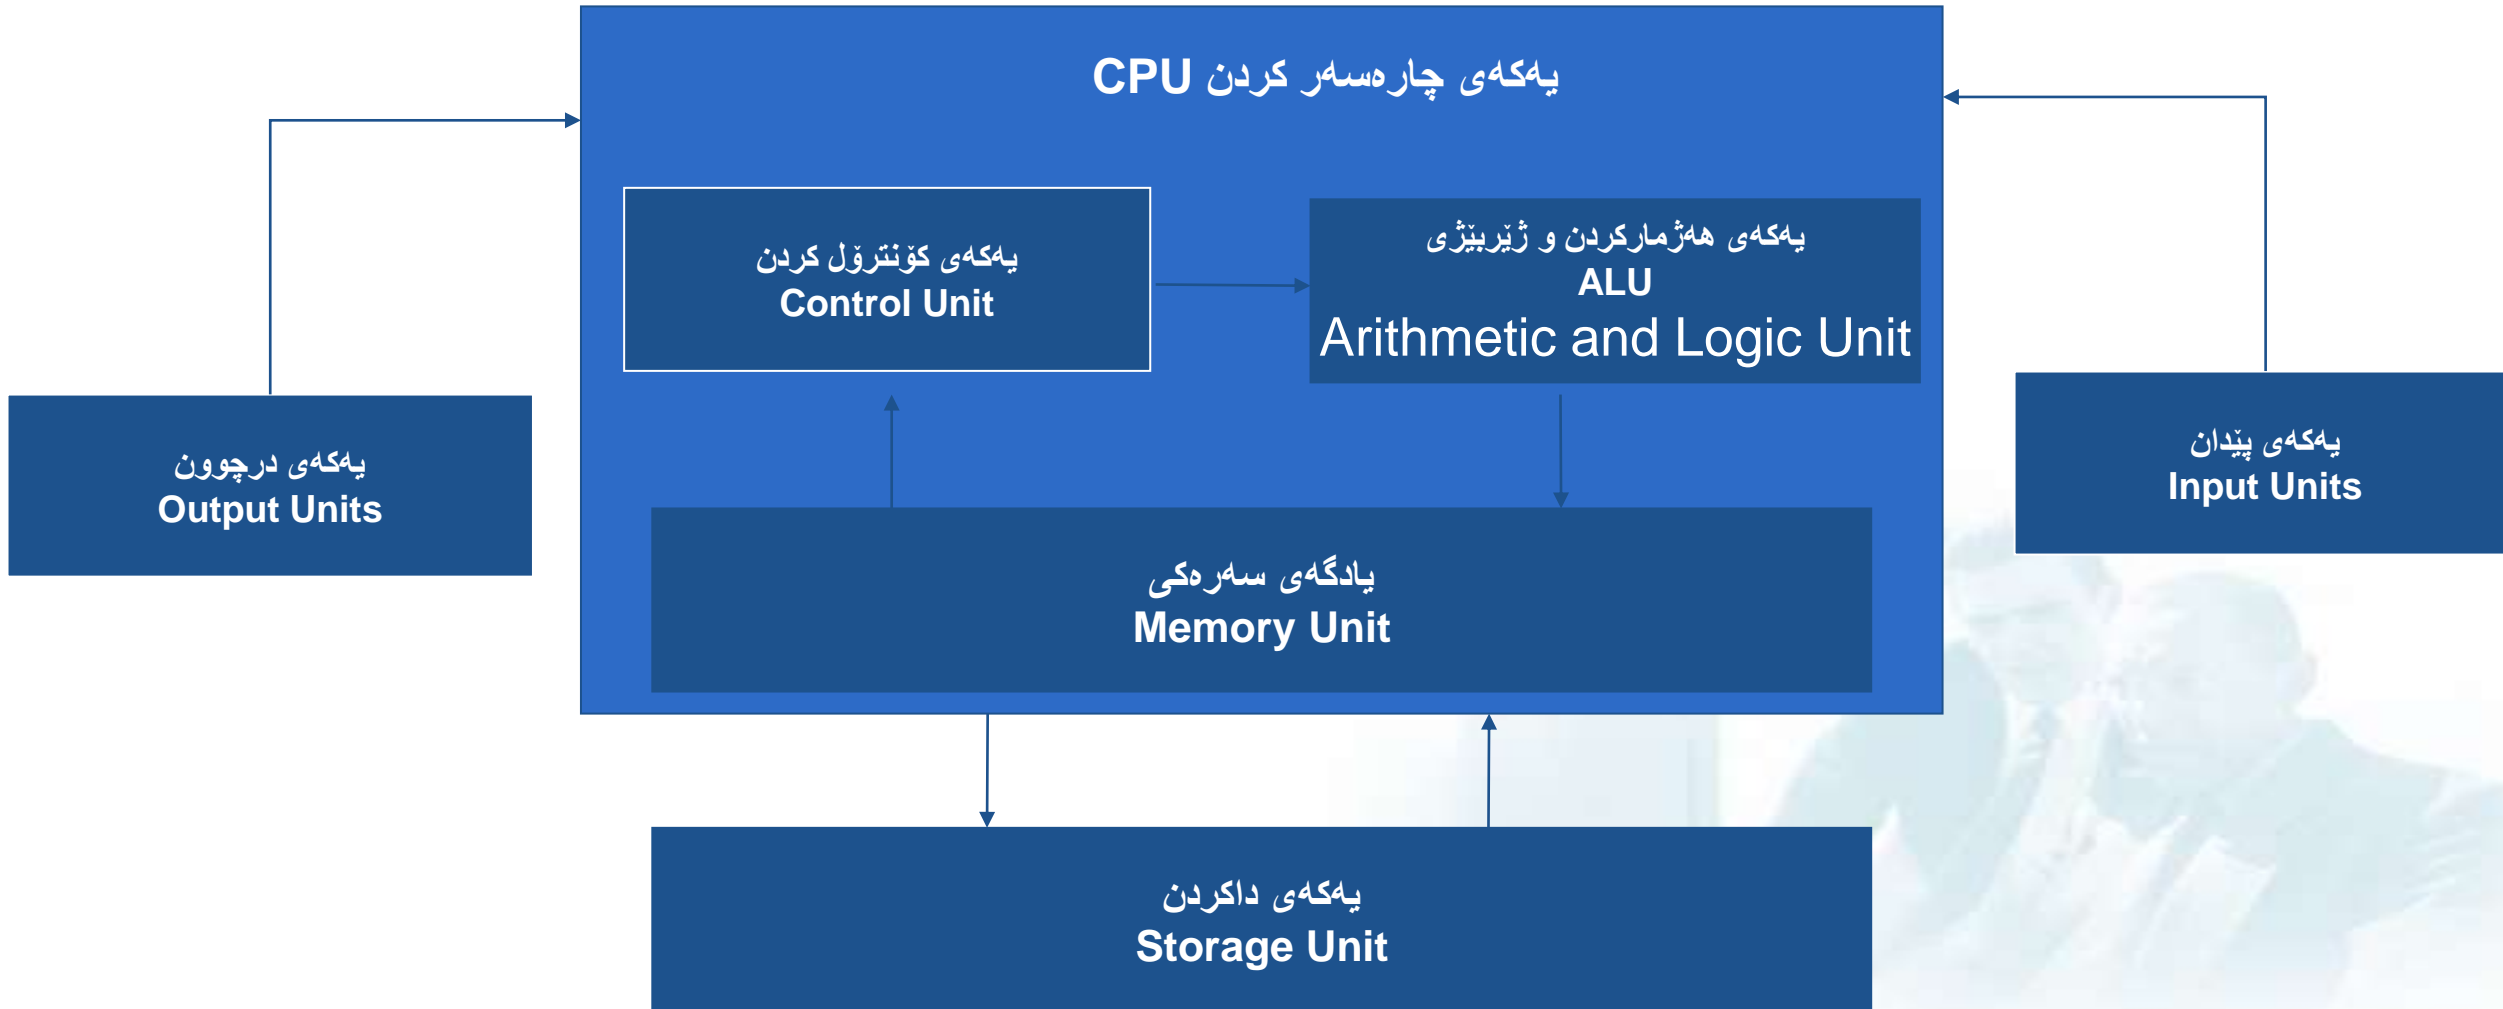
یەکەی چارەسەر کردن CPU

یەکەی کۆنترۆل کردن
Control Unit

یەکەی هەژمارکردن و ژێربیژی
ALU
Arithmetic and Logic Unit

یەکەی درچوون
Output Units

یەکەی پیدان
Input Units

یادگەی سەرەکی
Memory Unit

یەکەی داکردن
Storage Unit